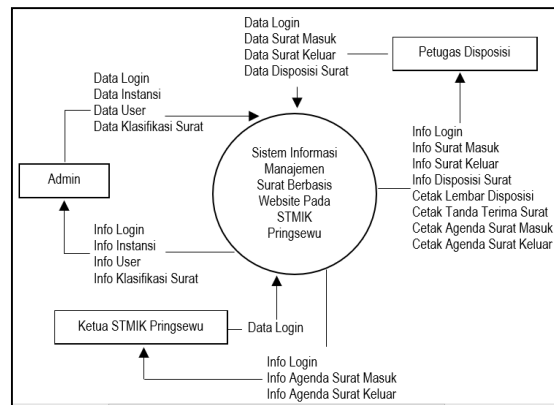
Data Login
Data Surat Masuk
Data Surat Keluar
Data Disposisi Surat

Petugas Disposisi

Data Login
Data Instansi
Data User
Data Klasifikasi Surat

Admin

Sistem Informasi Manajemen Surat Berbasis Website Pada STMIK Pringsewu

Info Login
Info Surat Masuk
Info Surat Keluar
Info Disposisi Surat
Cetak Lembar Disposisi
Cetak Tanda Terima Surat
Cetak Agenda Surat Masuk
Cetak Agenda Surat Keluar

Info Login
Info Instansi
Info User
Info Klasifikasi Surat

Ketua STMIK Pringsewu

Data Login

Info Login
Info Agenda Surat Masuk
Info Agenda Surat Keluar